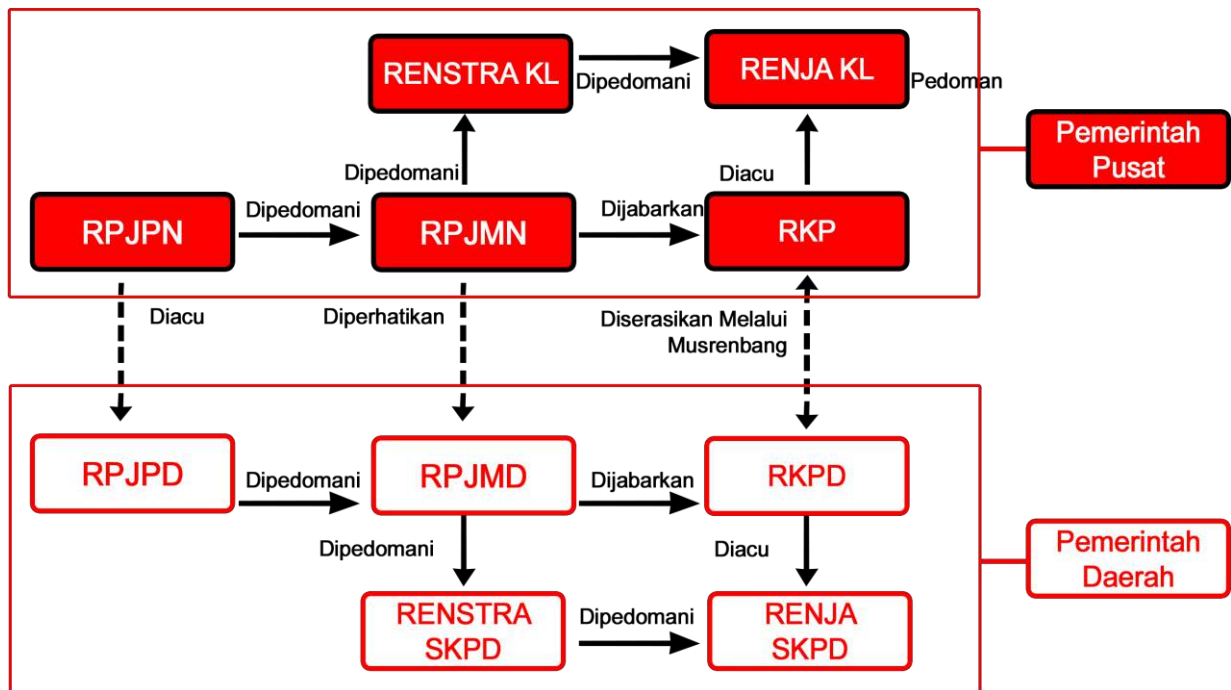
RENSTRA KL
Dipedomani
RENJA KL
Pedoman
Pemerintah Pusat
Dipedomani
Diacu
RPJPN
Dipedomani
RPJMN
Dijabarkan
RKP
Diacu
Diperhatikan
Diserasikan Melalui Musrenbang
RPJPD
Dipedomani
RPJMD
Dijabarkan
RKPD
Dipedomani
Diacu
Pemerintah Daerah
RENSTRA SKPD
Dipedomani
RENJA SKPD